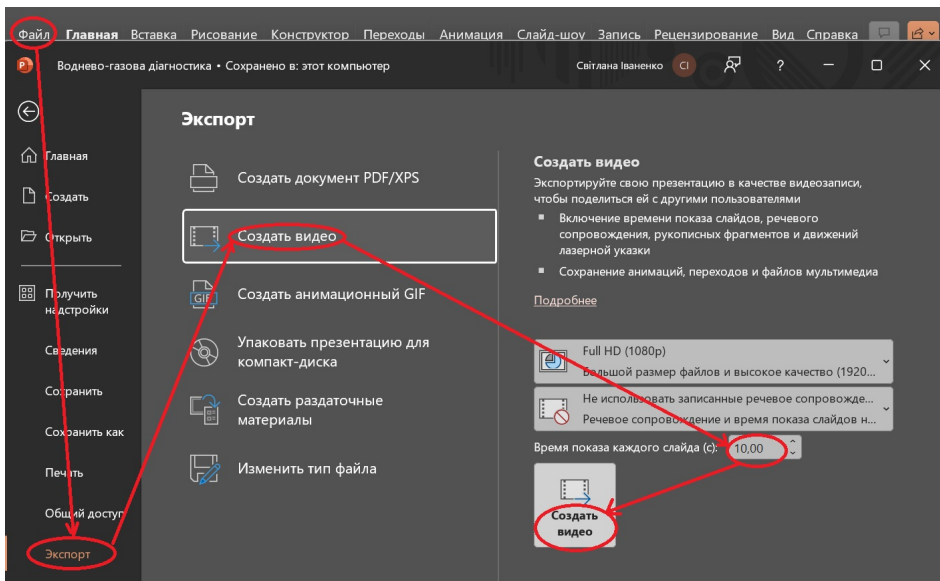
Файл Главная Вставка Рисование Конструктор Переходы Анимация Слайд-шоу Запись Рецензирование Вид Справка

Водневе-газова діагностика • Сохранено в: этот компьютер

Світлана Іваненко CI ? — □ ×

Главная
Создать
Открыть
Получить надстройки
Сведения
Сохранить
Сохранить как
Печать
Общий доступ
Экспорт

Экспорт

Создать документ PDF/XPS
Создать видео
Создать анимационный GIF
Упаковать презентацию для компакт-диска
Создать раздаточные материалы
Изменить тип файла

Создать видео
Экспортируйте свою презентацию в качестве видеозаписи, чтобы поделиться ей с другими пользователями
- Включение времени показа слайдов, речевого сопровождения, рукописных фрагментов и движений лазерной указки
- Сохранение анимаций, переходов и файлов мультимедиа

Подробнее

Full HD (1080p)
Большой размер файлов и высокое качество (1920...

Не использовать записанные речевое сопровожде...
Речевое сопровождение и время показа слайдов н...

Время показа каждого слайда (с): 10,00

Создать видео